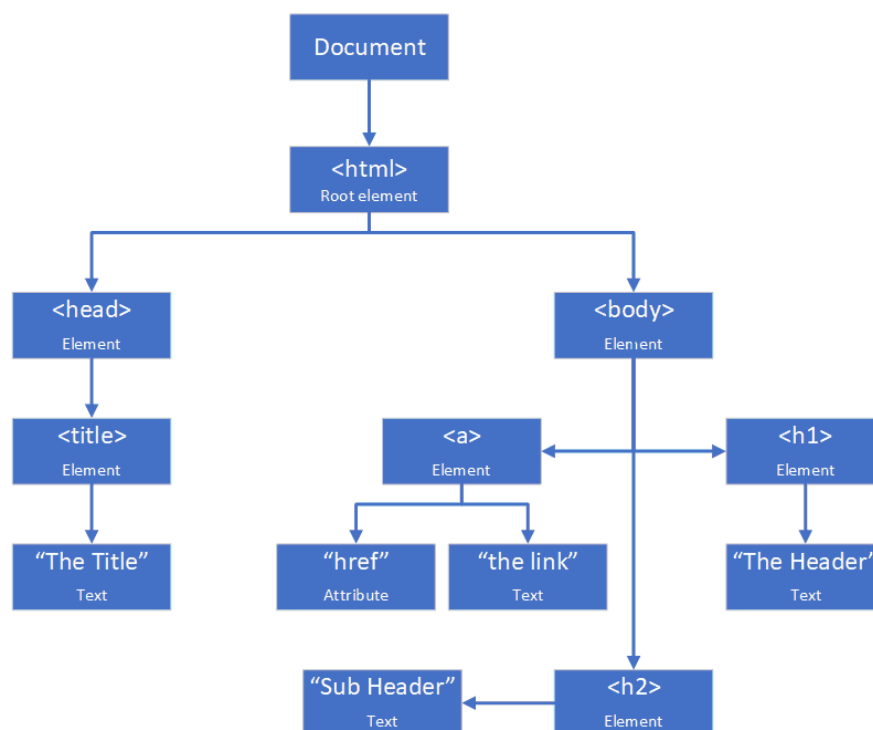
Document

<html>
Root element

<head>
Element

<body>
Element

<title>
Element

<a>
Element

<h1>
Element

“The Title”
Text

“href”
Attribute

“the link”
Text

“The Header”
Text

“Sub Header”
Text

<h2>
Element